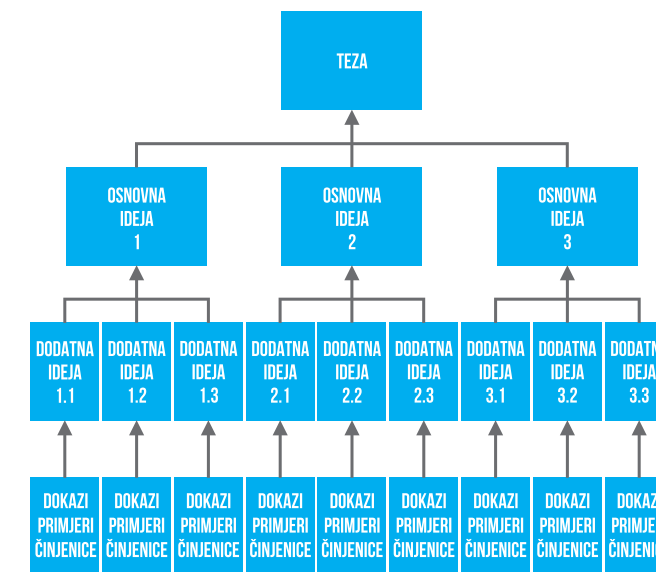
TEZA

OSNOVNA IDEJA 1

OSNOVNA IDEJA 2

OSNOVNA IDEJA 3

DODATNA IDEJA 1.1

DODATNA IDEJA 1.2

DODATNA IDEJA 1.3

DODATNA IDEJA 2.1

DODATNA IDEJA 2.2

DODATNA IDEJA 2.3

DODATNA IDEJA 3.1

DODATNA IDEJA 3.2

DODATNA IDEJA 3.3

DOKAZI PRIMJERI ČINJENICE

DOKAZI PRIMJERI ČINJENICE

DOKAZI PRIMJERI ČINJENICE

DOKAZI PRIMJERI ČINJENICE

DOKAZI PRIMJERI ČINJENICE

DOKAZI PRIMJERI ČINJENICE

DOKAZI PRIMJERI ČINJENICE

DOKAZI PRIMJERI ČINJENICE

DOKAZI PRIMJERI ČINJENICE